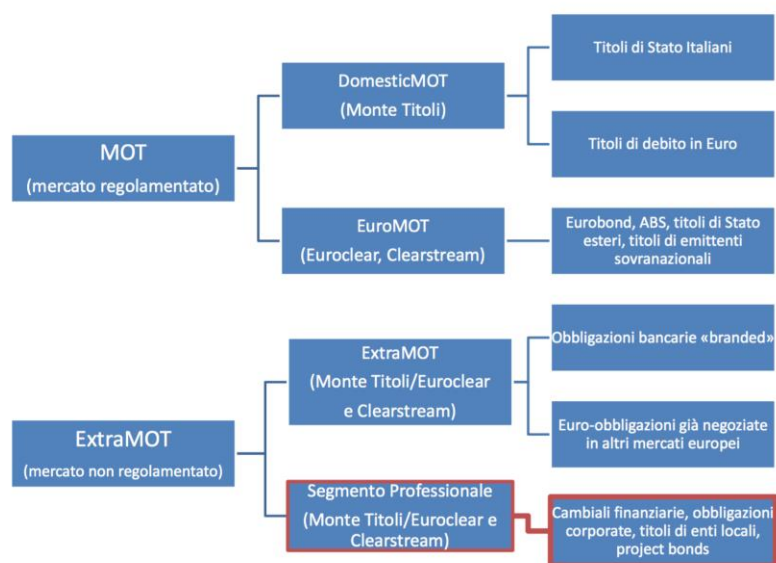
MOT
(mercato regolamentato)

DomesticMOT
(Monte Titoli)

Titoli di Stato Italiani

Titoli di debito in Euro

EuroMOT
(Euroclear, Clearstream)

Eurobond, ABS, titoli di Stato esteri, titoli di emittenti sovranazionali

ExtraMOT
(mercato non regolamentato)

ExtraMOT
(Monte Titoli/Euroclear e Clearstream)

Obbligazioni bancarie «branded»

Euro-obbligazioni già negoziate in altri mercati europei

Segmento Professionale
(Monte Titoli/Euroclear e Clearstream)

Cambiali finanziarie, obbligazioni corporate, titoli di enti locali, project bonds